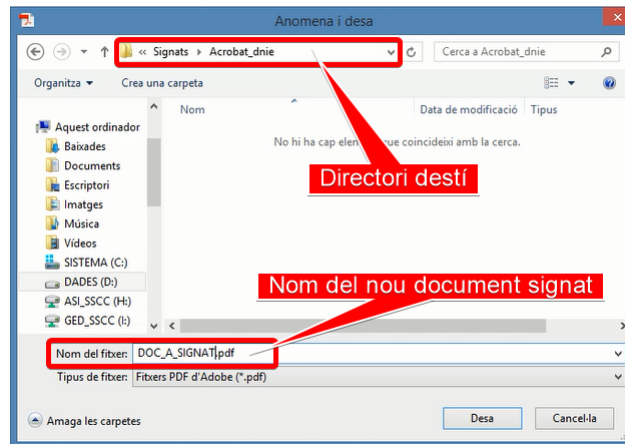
Anomena i desa

« Signats ▸ Acrobat_dnie

Cerca a Acrobat_dnie

Organitza ▾ Crea una carpeta

Nom

Data de modificació

Tipus

No hi ha cap elem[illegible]ue coincideixi amb la cerca.

Directori destí

Aquest ordinador

Baixades

Documents

Escriptori

Imatges

Música

Vídeos

SISTEMA (C:)

DADES (D:)

ASI_SSCC (H:)

GED_SSCC (I:)

Nom del nou document signat

Nom del fitxer: DOC_A_SIGNAT.pdf

Tipus de fitxer: Fitxers PDF d'Adobe (*.pdf)

Amaga les carpetes

Desa

Cancel·la